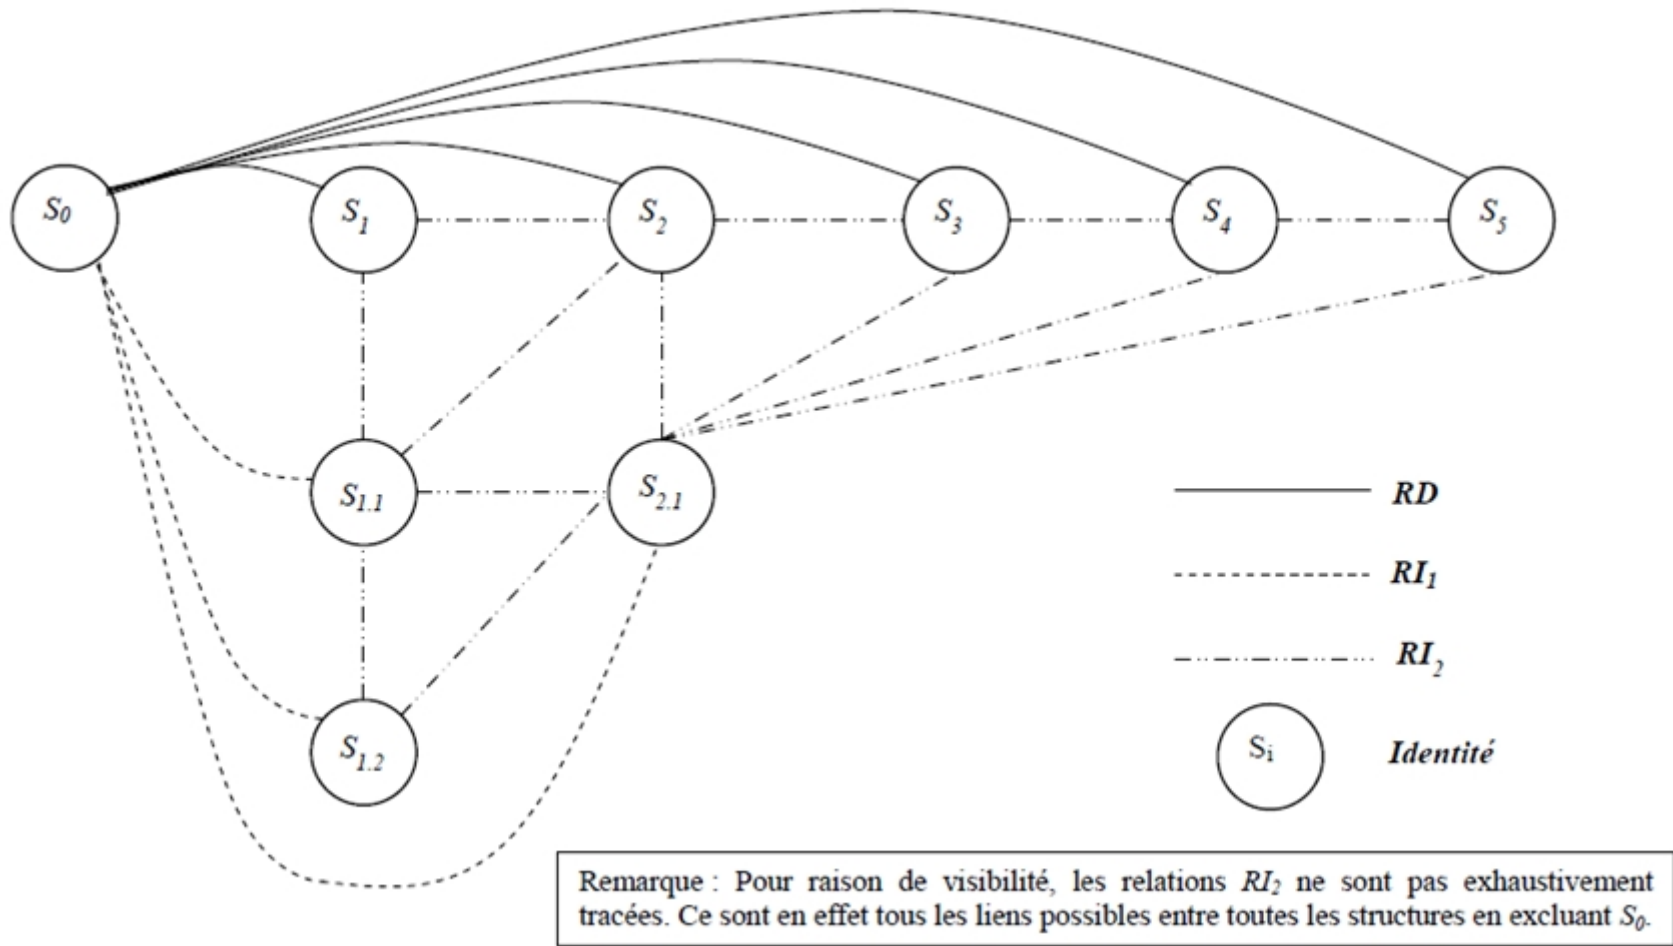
$S_0$

$S_1$

$S_2$

$S_3$

$S_4$

$S_5$

$S_{1.1}$

$S_{2.1}$

$S_{1.2}$

RD

$RI_1$

$RI_2$

$S_i$

Identité

Remarque : Pour raison de visibilité, les relations $RI_2$ ne sont pas exhaustivement tracées. Ce sont en effet tous les liens possibles entre toutes les structures en excluant $S_0$.